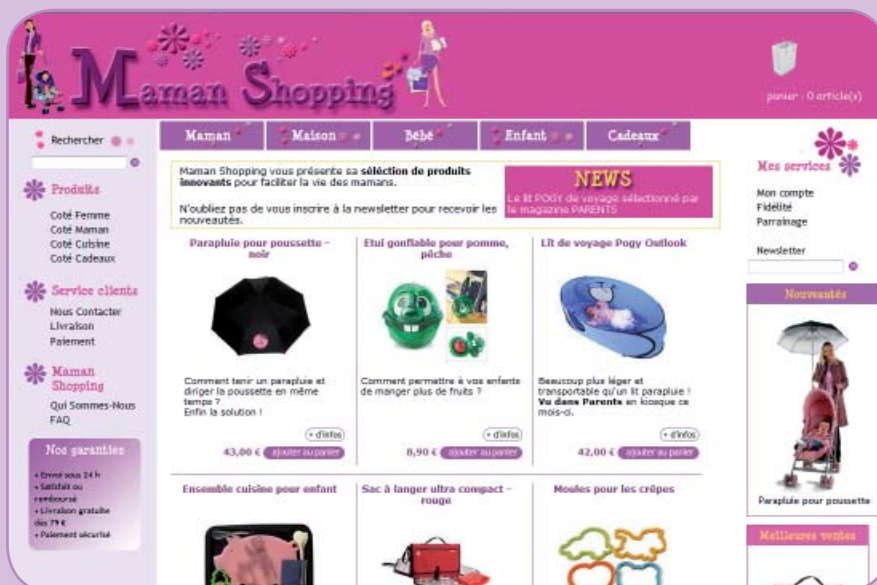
Maman Shopping

panier : 0 article(s)

Rechercher

Produits
Coté Femme
Coté Maman
Coté Cuisine
Coté Cadeaux

Service clients
Nous Contacter
Livraison
Paiement

Maman Shopping
Qui Sommes-Nous
FAQ

Nos garanties
+ Envoi sous 24 h
+ Satisfait ou remboursé
+ Livraison gratuite dès 79 €
+ Paiement sécurisé

Maman | Maison | Bébé | Enfant | Cadeaux

Maman Shopping vous présente sa **sélection de produits innovants** pour faciliter la vie des mamans.

N'oubliez pas de vous inscrire à la newsletter pour recevoir les nouveautés.

NEWS
Le lit POGY de voyage sélectionné par le magazine PARENTS

Parapluie pour poussette - noir
Comment tenir un parapluie et diriger la poussette en même temps ? Enfin la solution !
+ d'infos
43,00 € ajouter au panier

Etui gonflable pour pomme, pêche
Comment permettre à vos enfants de manger plus de fruits ?
+ d'infos
8,90 € ajouter au panier

Lit de voyage Pogy Outlook
Beaucoup plus léger et transportable qu'un lit parapluie ! **Vu dans Parents** en kiosque ce mois-ci.
+ d'infos
42,00 € ajouter au panier

Ensemble cuisine pour enfant

Sac à langer ultra compact - rouge

Moules pour les crêpes

Mes services
Mon compte
Fidélité
Parrainage

Newsletter

Nouveautés
Parapluie pour poussette

Meilleures ventes